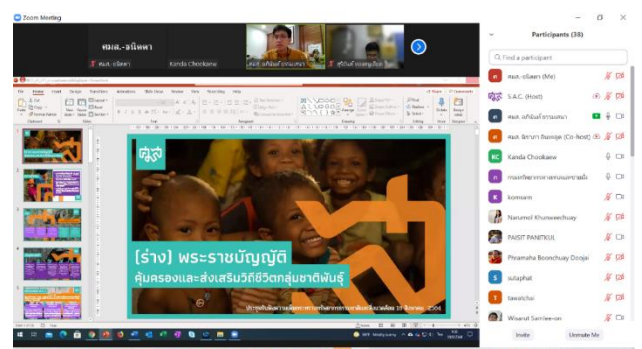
Zoom Meeting

ศมส.-อลิษา

Kanda Chookaew

ศมส. อภิณัฐ ธรรมเสนา

สุริยันต์ ...

Participants (38)

Find a participant

ศมส.-อลิษา (Me)

S.A.C. (Host)

ศมส. อภิณัฐ ธรรมเสนา

ศมส. ชิษณา ทิมทอง (Co-host)

Kanda Chookaew

กรมทรัพยากรทางทะเลและชายฝั่ง

komsan

Narumol Khunaseechuay

PAISIT PANITKUL

Phramaha Boonchuay Doojai

sutaphat

tawatchai

Wisarut Sarriee-on

Invite

Unmute Me

File Home Insert Design Transitions Animations Slide Show Review View Recording Help

ศมส

(ร่าง) พระราชบัญญัติ

คุ้มครองและส่งเสริมวิถีชีวิตกลุ่มชาติพันธุ์

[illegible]